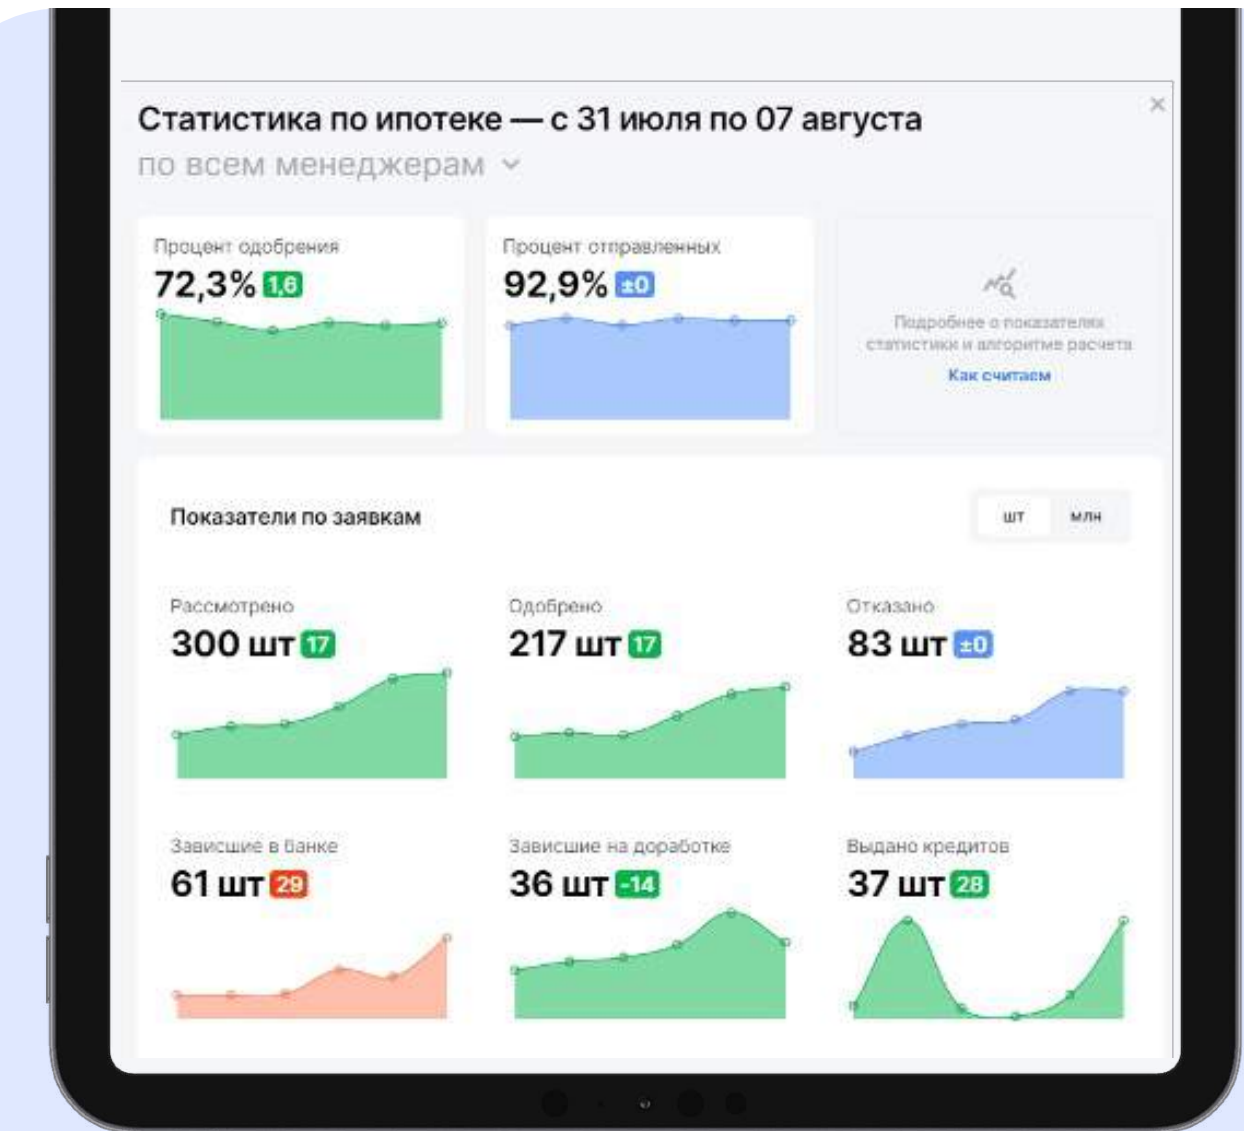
Статистика по ипотеке — с 31 июля по 07 августа

по всем менеджерам

×

Процент одобрения
72,3% 1,6

Процент отправленных
92,9% ±0

Подробнее о показателях статистики и алгоритме расчета
Как считаем

Показатели по заявкам

шт млн

Рассмотрено
300 шт 17

Одобрено
217 шт 17

Отказано
83 шт ±0

Зависшие в банке
61 шт 29

Зависшие на доработке
36 шт -14

Выдано кредитов
37 шт 28